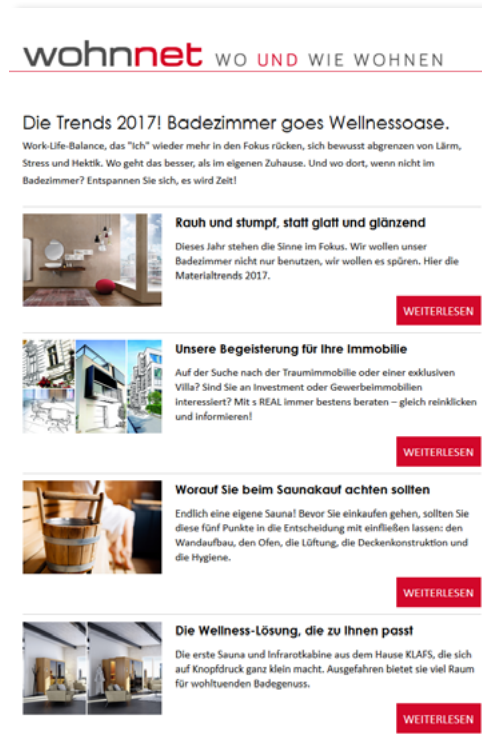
wohnnet WO UND WIE WOHNEN

Die Trends 2017! Badezimmer goes Wellnessoase.

Work-Life-Balance, das "Ich" wieder mehr in den Fokus rücken, sich bewusst abgrenzen von Lärm, Stress und Hektik. Wo geht das besser, als im eigenen Zuhause. Und wo dort, wenn nicht im Badezimmer? Entspannen Sie sich, es wird Zeit!

Rauh und stumpf, statt glatt und glänzend

Dieses Jahr stehen die Sinne im Fokus. Wir wollen unser Badezimmer nicht nur benutzen, wir wollen es spüren. Hier die Materialtrends 2017.

WEITERLESEN

Unsere Begeisterung für Ihre Immobilie

Auf der Suche nach der Traumimmobilie oder einer exklusiven Villa? Sind Sie an Investment oder Gewerbeimmobilien interessiert? Mit s REAL immer bestens beraten – gleich reinklicken und informieren!

WEITERLESEN

Worauf Sie beim Saunakauf achten sollten

Endlich eine eigene Sauna! Bevor Sie einkaufen gehen, sollten Sie diese fünf Punkte in die Entscheidung mit einfließen lassen: den Wandaufbau, den Ofen, die Lüftung, die Deckenkonstruktion und die Hygiene.

WEITERLESEN

Die Wellness-Lösung, die zu Ihnen passt

Die erste Sauna und Infrarotkabine aus dem Hause KLAFS, die sich auf Knopfdruck ganz klein macht. Ausgefahren bietet sie viel Raum für wohltuenden Badegenuss.

WEITERLESEN